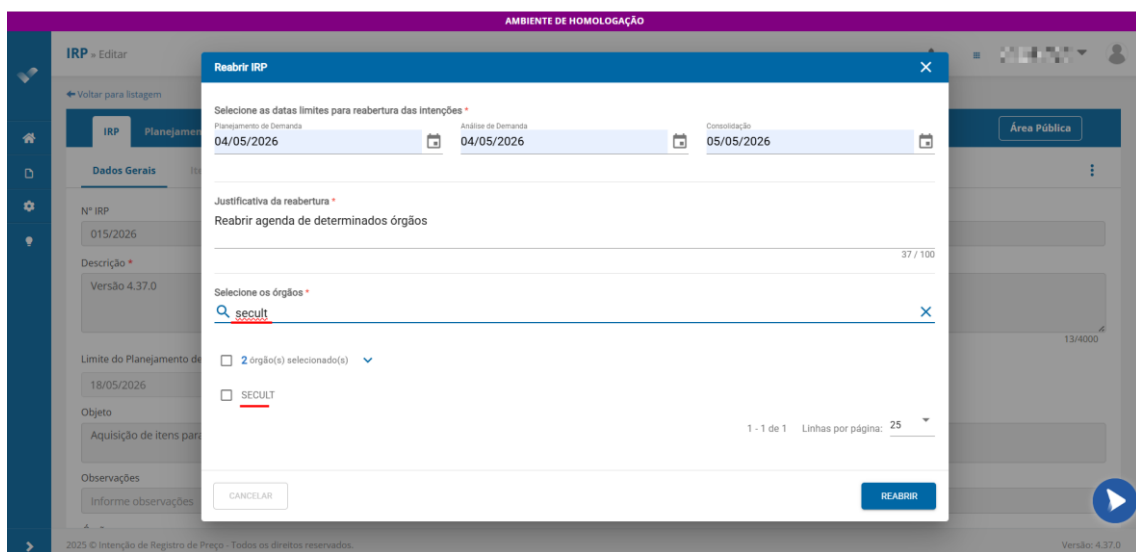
AMBIENTE DE HOMOLOGAÇÃO

IRP » Editar

← Voltar para listagem

IRP Planejamen

Área Pública

Dados Gerais

Nº IRP
015/2026

Descrição *
Versão 4.37.0

13/4000

Limite do Planejamento de
18/05/2026

Objeto
Aquisição de itens para

Observações
Informe observações

Reabrir IRP

Selecione as datas limites para reabertura das intenções *

Planejamento de Demanda
04/05/2026

Análise de Demanda
04/05/2026

Consolidação
05/05/2026

Justificativa da reabertura *
Reabrir agenda de determinados órgãos

37 / 100

Selecione os órgãos *
secult

2 órgão(s) selecionado(s)

SECULT

1 - 1 de 1 Linhas por página: 25

CANCELAR

REABRIR

2025 © Intenção de Registro de Preço - Todos os direitos reservados.

Versão: 4.37.0